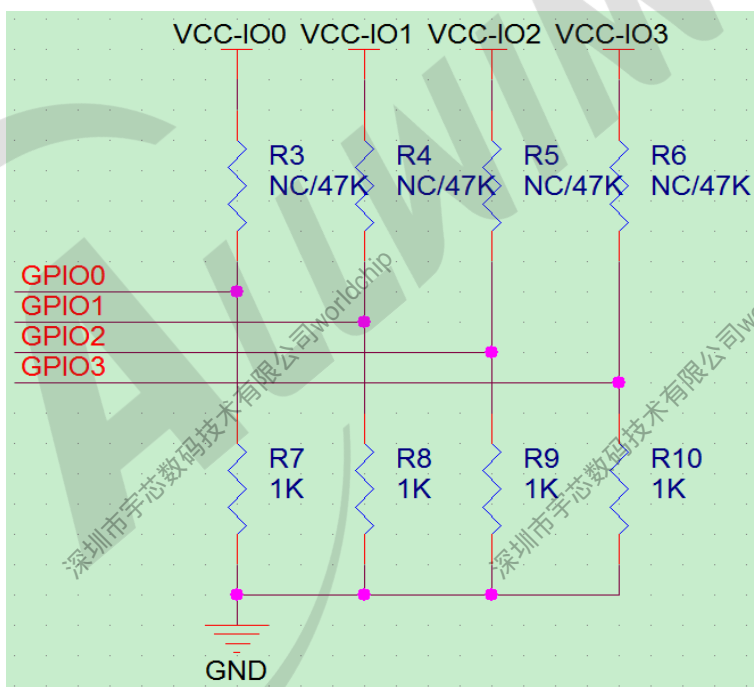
VCC-IO0 VCC-IO1 VCC-IO2 VCC-IO3

R3 NC/47K
R4 NC/47K
R5 NC/47K
R6 NC/47K

GPIO0
GPIO1
GPIO2
GPIO3

R7 1K
R8 1K
R9 1K
R10 1K

GND

ALLWIN

深圳市宇芯数码技术有限公司worldchip

深圳市宇芯数码技术有限公司w